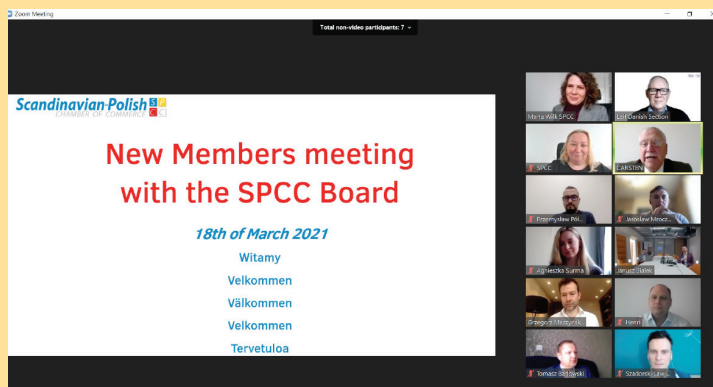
Zoom Meeting

Total non-video participants: 7

Scandinavian-Polish
CHAMBER OF COMMERCE

New Members meeting with the SPCC Board

18th of March 2021

Witamy

Velkommen

Välkommen

Velkommen

Tervetuloa

Marta Wilk SPCC

Leif Danish Section

SPCC

CARSTEN

Przemysław Pół...

Jarosław Mrocz...

Agnieszka Surma

Janusz Bałek

Grzegorz Mielczarek

Henri

Tomasz Jędrzejewski

Szadorecki Law